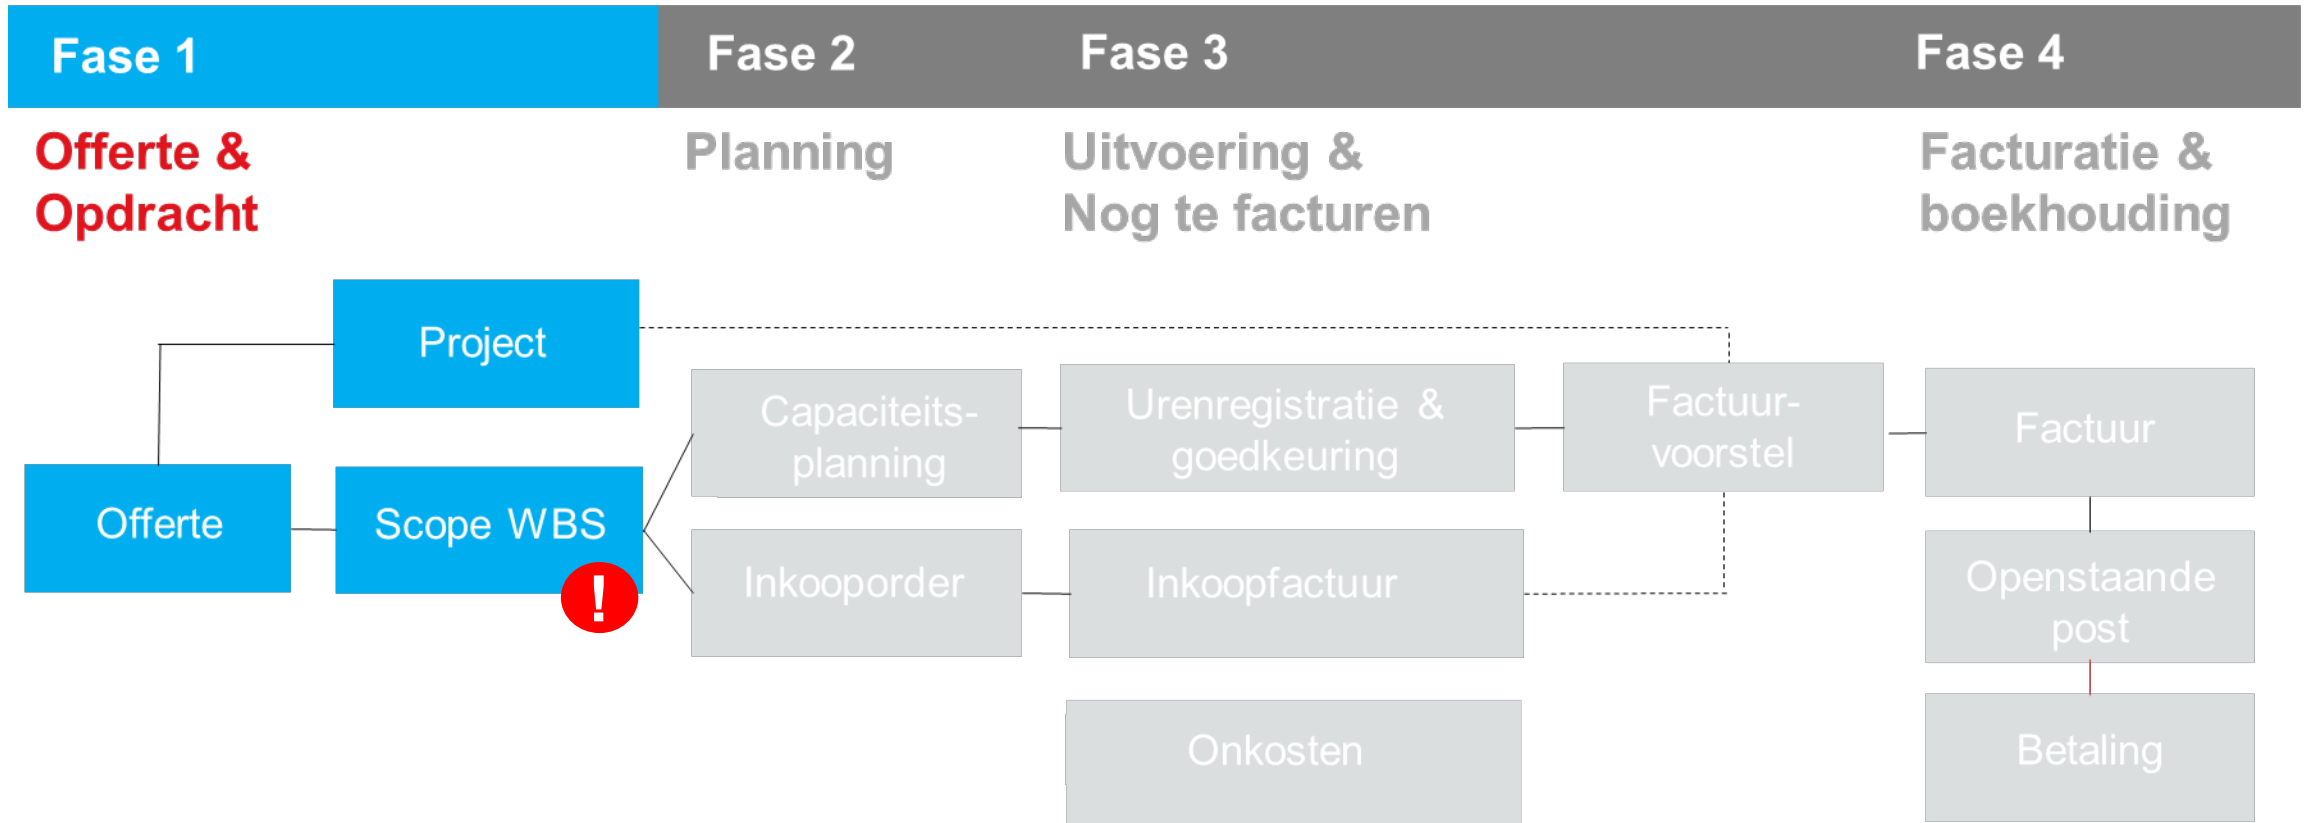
Fase 1

Fase 2

Fase 3

Fase 4

Offerte & Opdracht

Planning

Uitvoering & Nog te facturen

Facturatie & boekhouding

Project

Offerte

Scope WBS

!

Capaciteitsplanning

Inkooporder

Urenregistratie & goedkeuring

Inkoopfactuur

Onkosten

Factuurvoorstel

Factuur

Openstaande post

Betaling